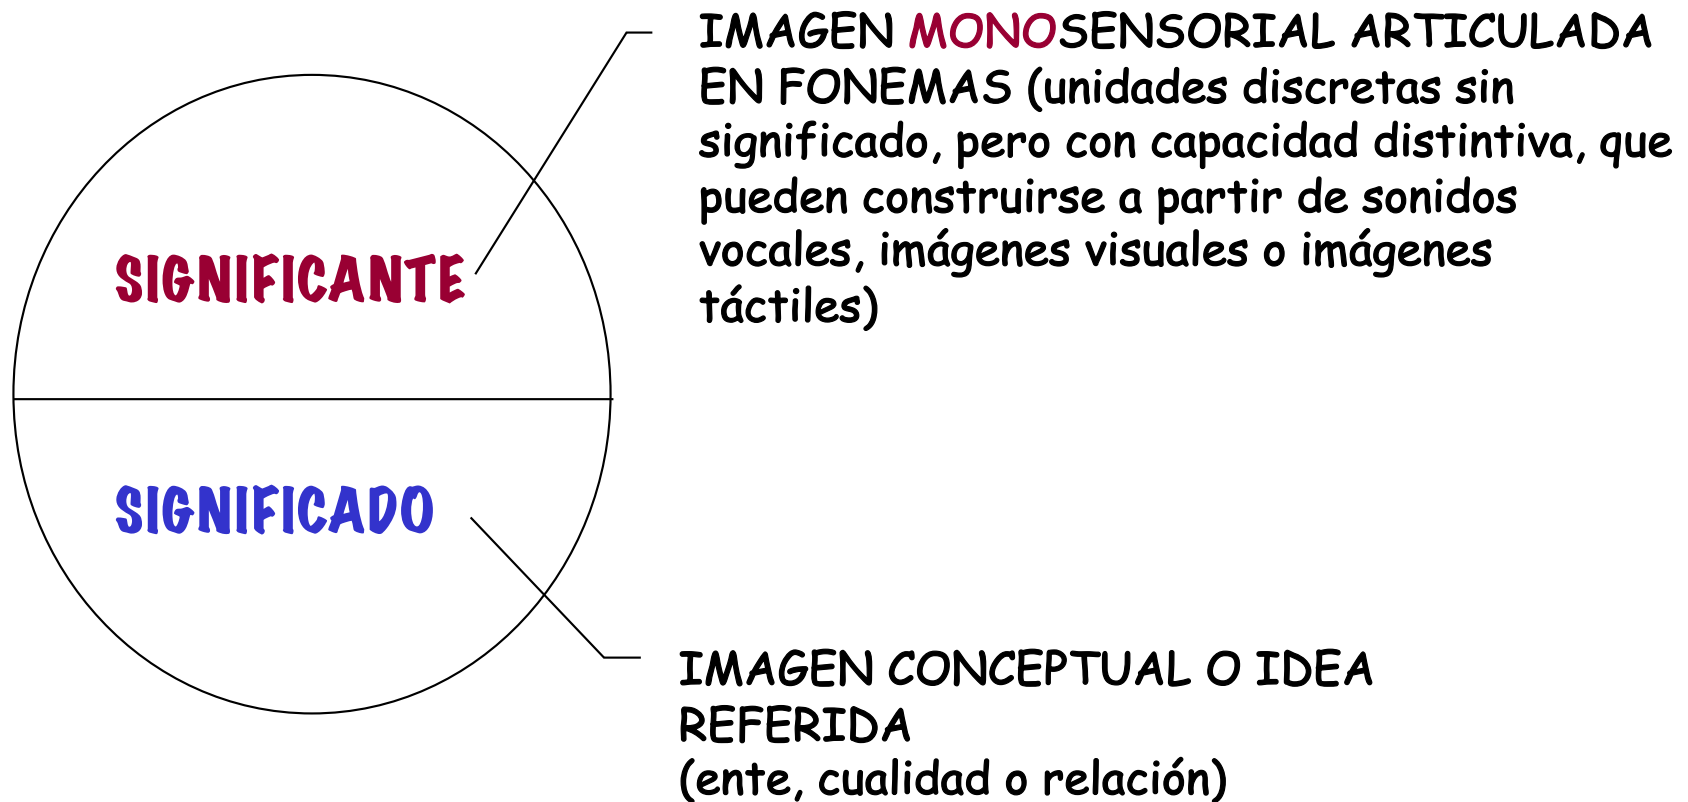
IMAGEN MONOSENSORIAL ARTICULADA EN FONEMAS (unidades discretas sin significado, pero con capacidad distintiva, que pueden construirse a partir de sonidos vocales, imágenes visuales o imágenes táctiles)

SIGNIFICANTE

SIGNIFICADO

IMAGEN CONCEPTUAL O IDEA REFERIDA
(ente, cualidad o relación)